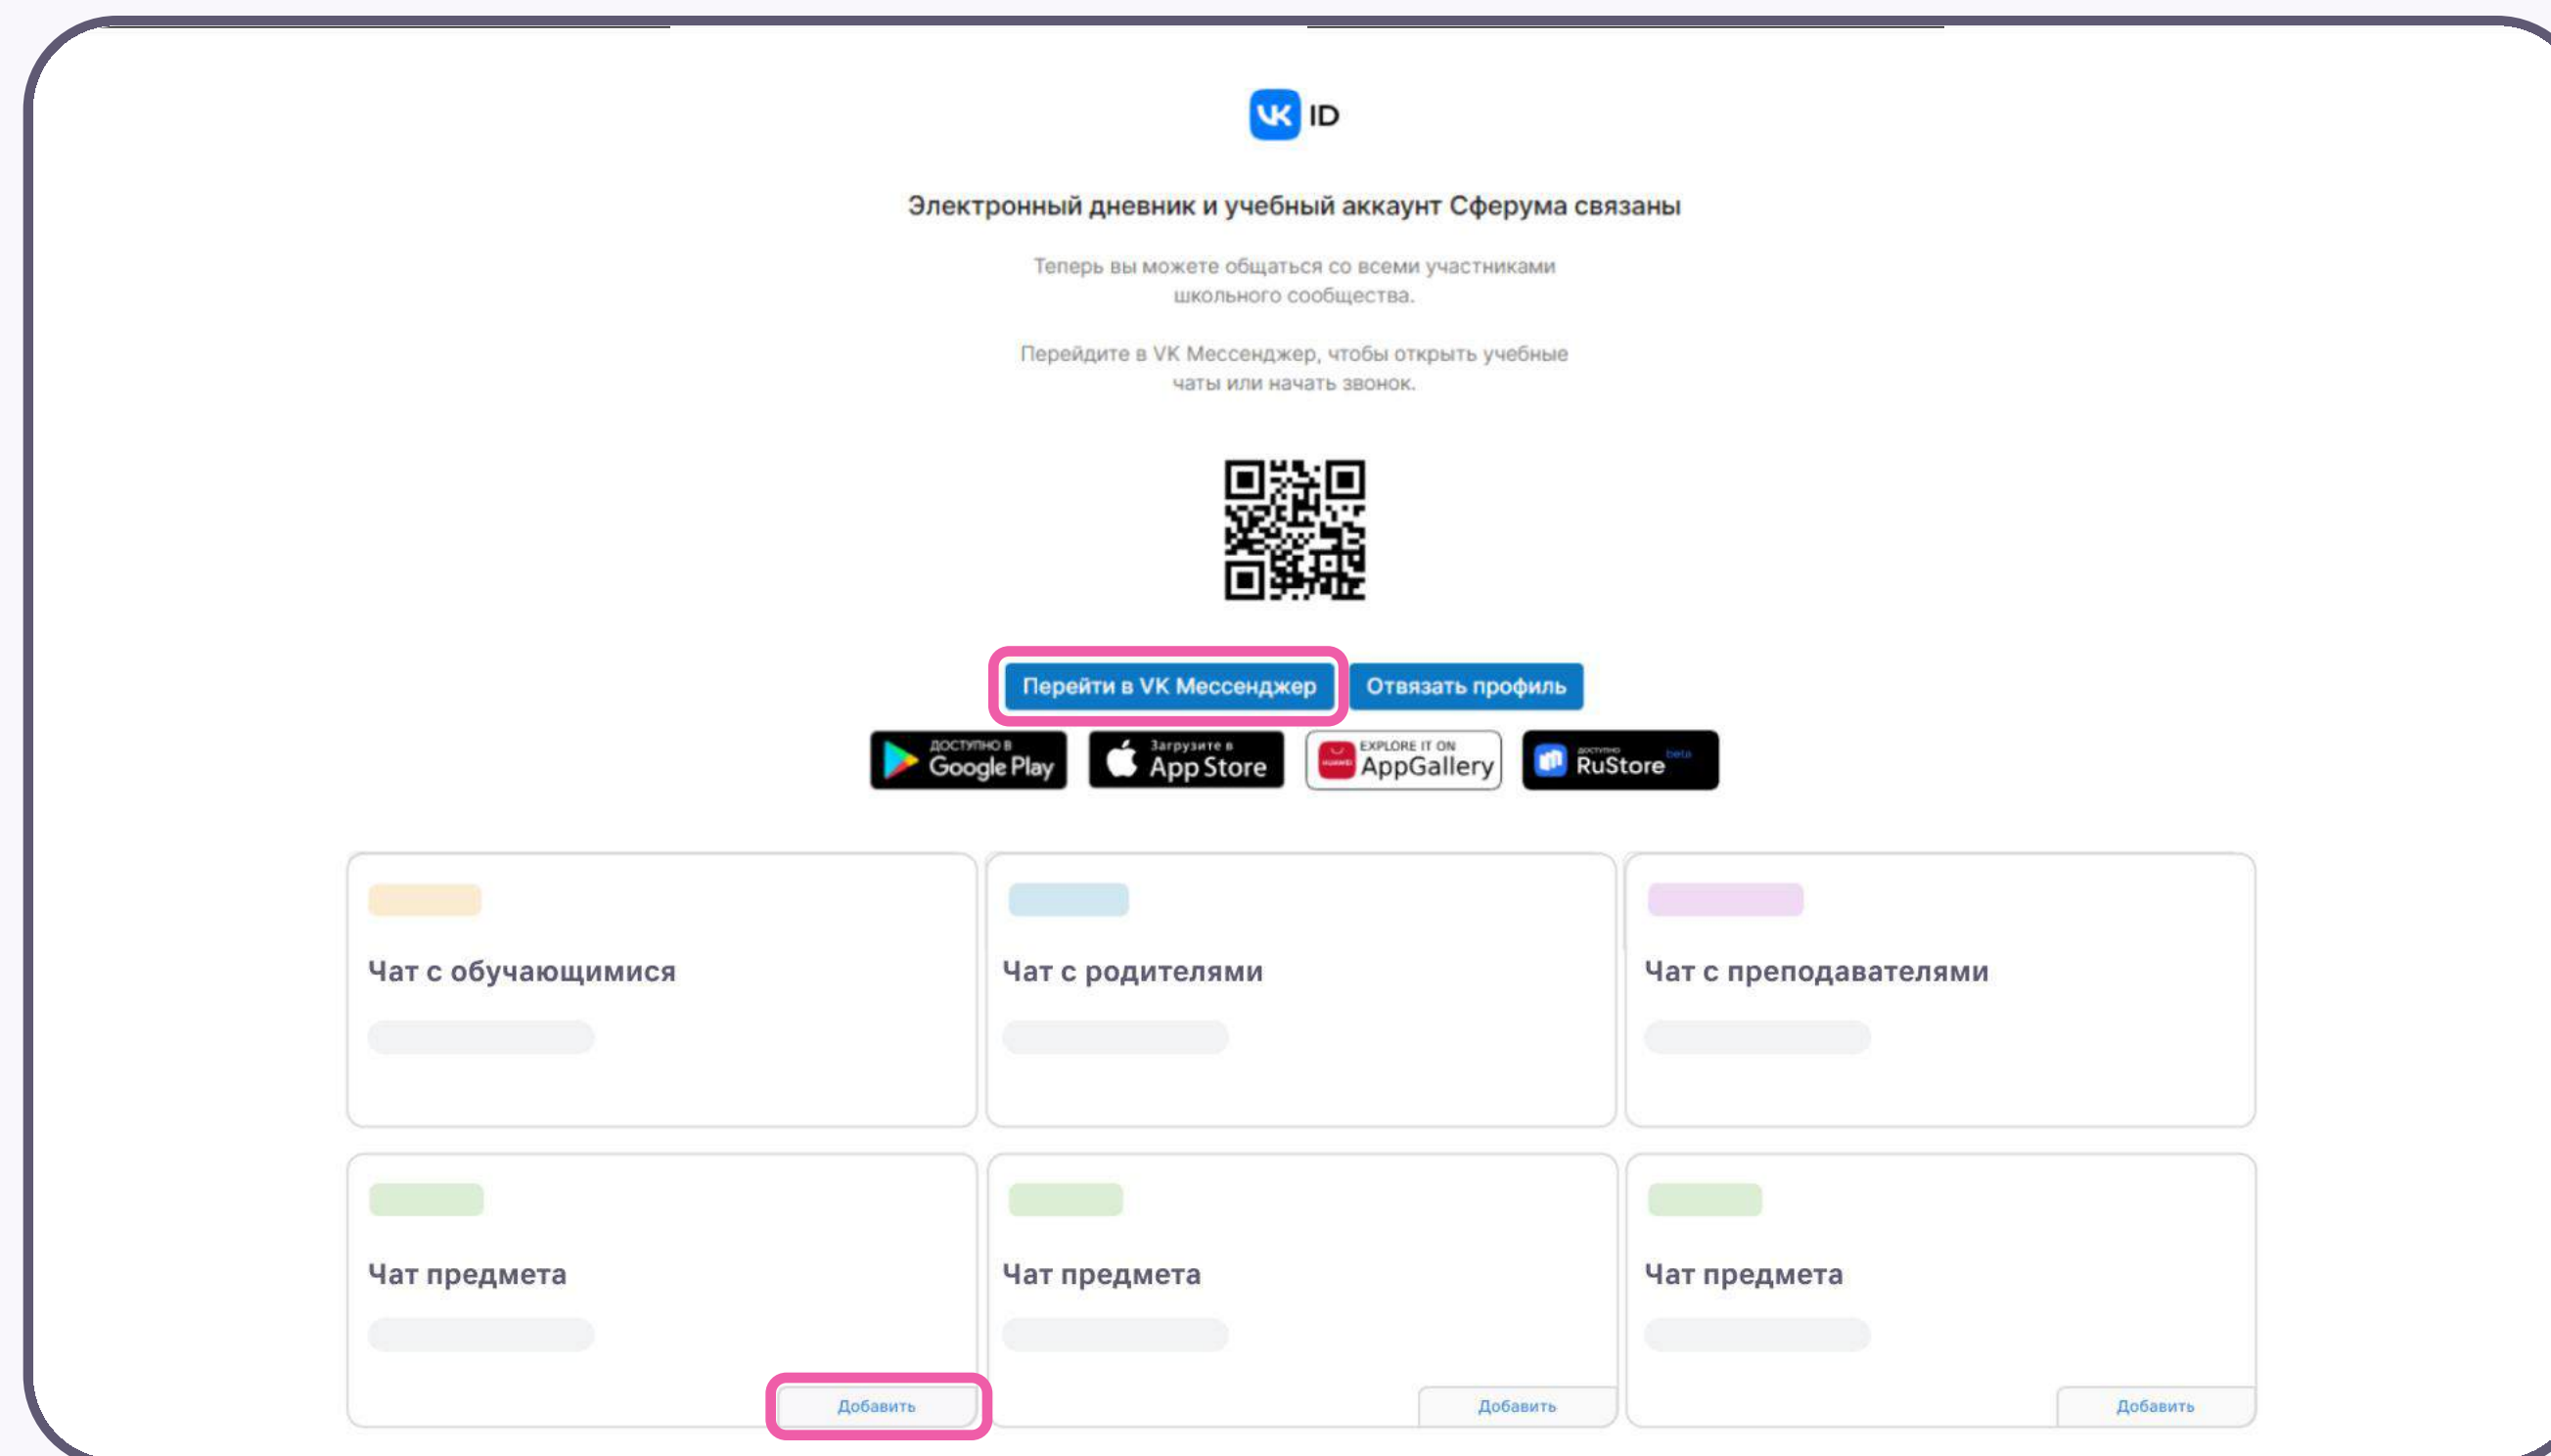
VK ID

Электронный дневник и учебный аккаунт Сферума связаны

Теперь вы можете общаться со всеми участниками школьного сообщества.

Перейдите в VK Мессенджер, чтобы открыть учебные чаты или начать звонок.

Перейти в VK Мессенджер Отвязать профиль

ДОСТУПНО В Google Play
Загрузите в App Store
HUAWEI EXPLORE IT ON AppGallery
ДОСТУПНО RuStore beta

Чат с обучающимися

Чат с родителями

Чат с преподавателями

Чат предмета
Добавить

Чат предмета
Добавить

Чат предмета
Добавить